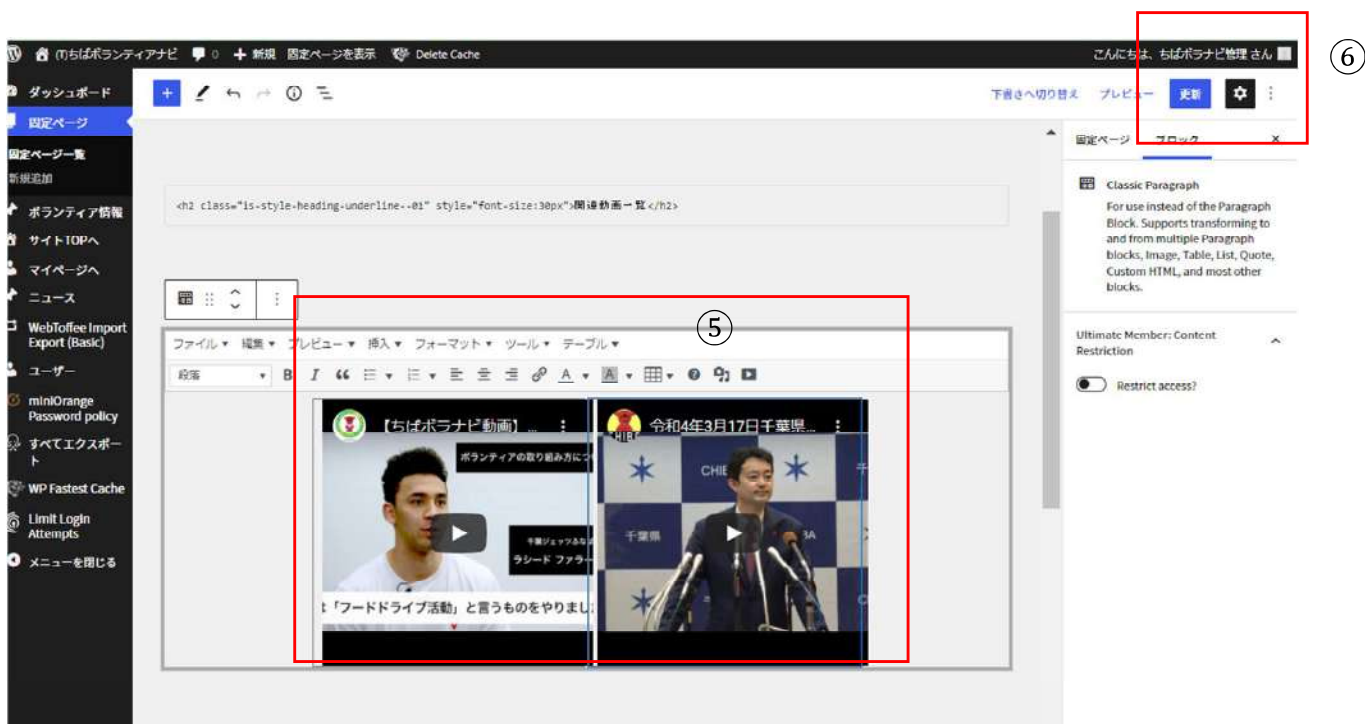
(f)ちばボランティアナビ 0 + 新規 固定ページを表示 Delete Cache こんにちは、ちばボラナビ管理 さん

⑥

ダッシュボード
固定ページ
固定ページ一覧
新規追加
ボランティア情報
サイトTOPへ
マイページへ
ニュース
WebToffee Import Export (Basic)
ユーザー
miniOrange Password policy
すべてエクスポート
WP Fastest Cache
Limit Login Attempts
メニューを閉じる

下書きへ切り替え プレビュー 更新

<h2 class="is-style-heading-underline--01" style="font-size:30px">関連動画一覧</h2>

⑤

ファイル ▾ 編集 ▾ プレビュー ▾ 挿入 ▾ フォーマット ▾ ツール ▾ テーブル ▾

段落

【ちばボラナビ動画】...
ボランティアの取り組み方につ
ラシード ファラー
「フードドライブ活動」と言うものをやりまし

令和4年3月17日千葉県...
CHIBA
千葉県

固定ページ ブロック ×

Classic Paragraph
For use instead of the Paragraph Block. Supports transforming to and from multiple Paragraph blocks, Image, Table, List, Quote, Custom HTML, and most other blocks.

Ultimate Member: Content Restriction

Restrict access?